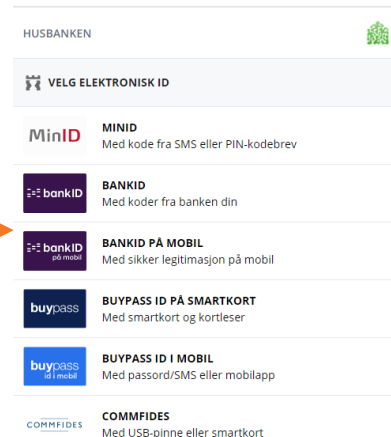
HUSBANKEN

VELG ELEKTRONISK ID

MinID
MINID
Med kode fra SMS eller PIN-kodebrev

bankID
BANKID
Med koder fra banken din

bankID på mobil
BANKID PÅ MOBIL
Med sikker legitimasjon på mobil

buypass
BUYPASS ID PÅ SMARTKORT
Med smartkort og kortleser

buypass id i mobil
BUYPASS ID I MOBIL
Med passord/SMS eller mobilapp

COMMFIDES
COMMFIDES
Med USB-pinne eller smartkort